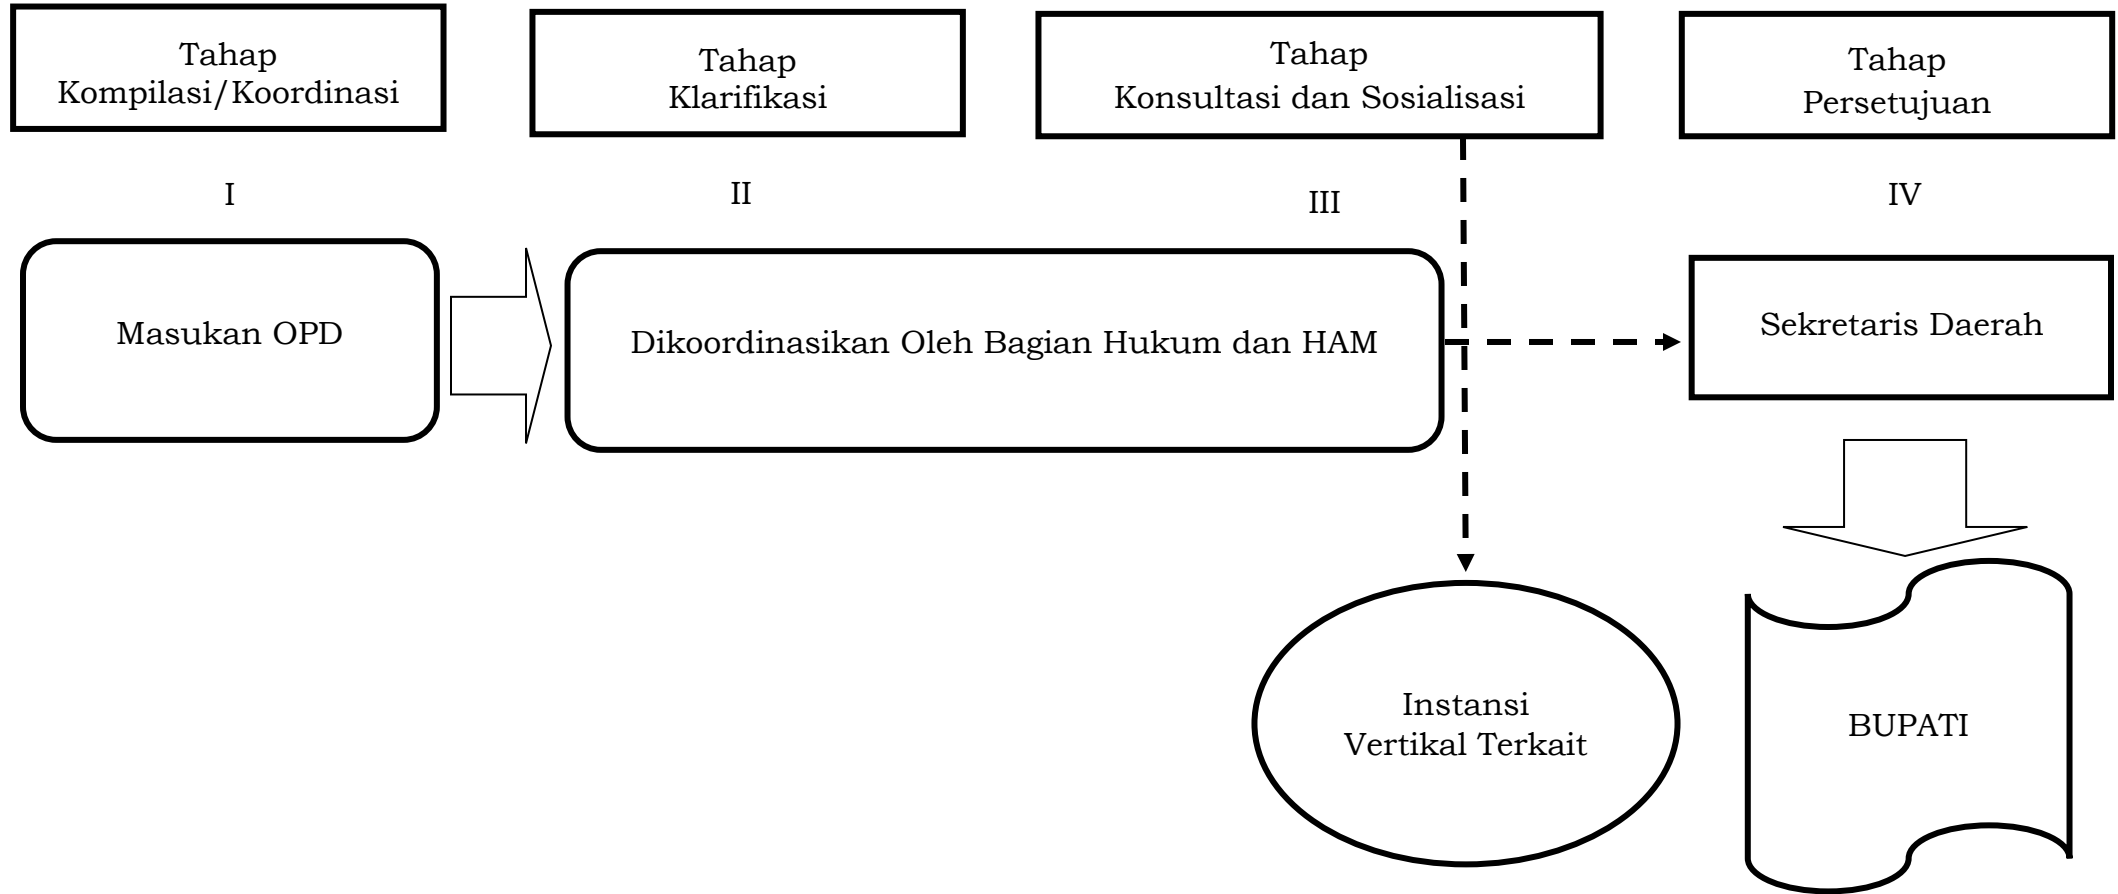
Tahap
Kompilasi/Koordinasi

Tahap
Klarifikasi

Tahap
Konsultasi dan Sosialisasi

Tahap
Persetujuan

I

II

III

IV

Masukan OPD

Dikoordinasikan Oleh Bagian Hukum dan HAM

Sekretaris Daerah

Instansi
Vertikal Terkait

BUPATI